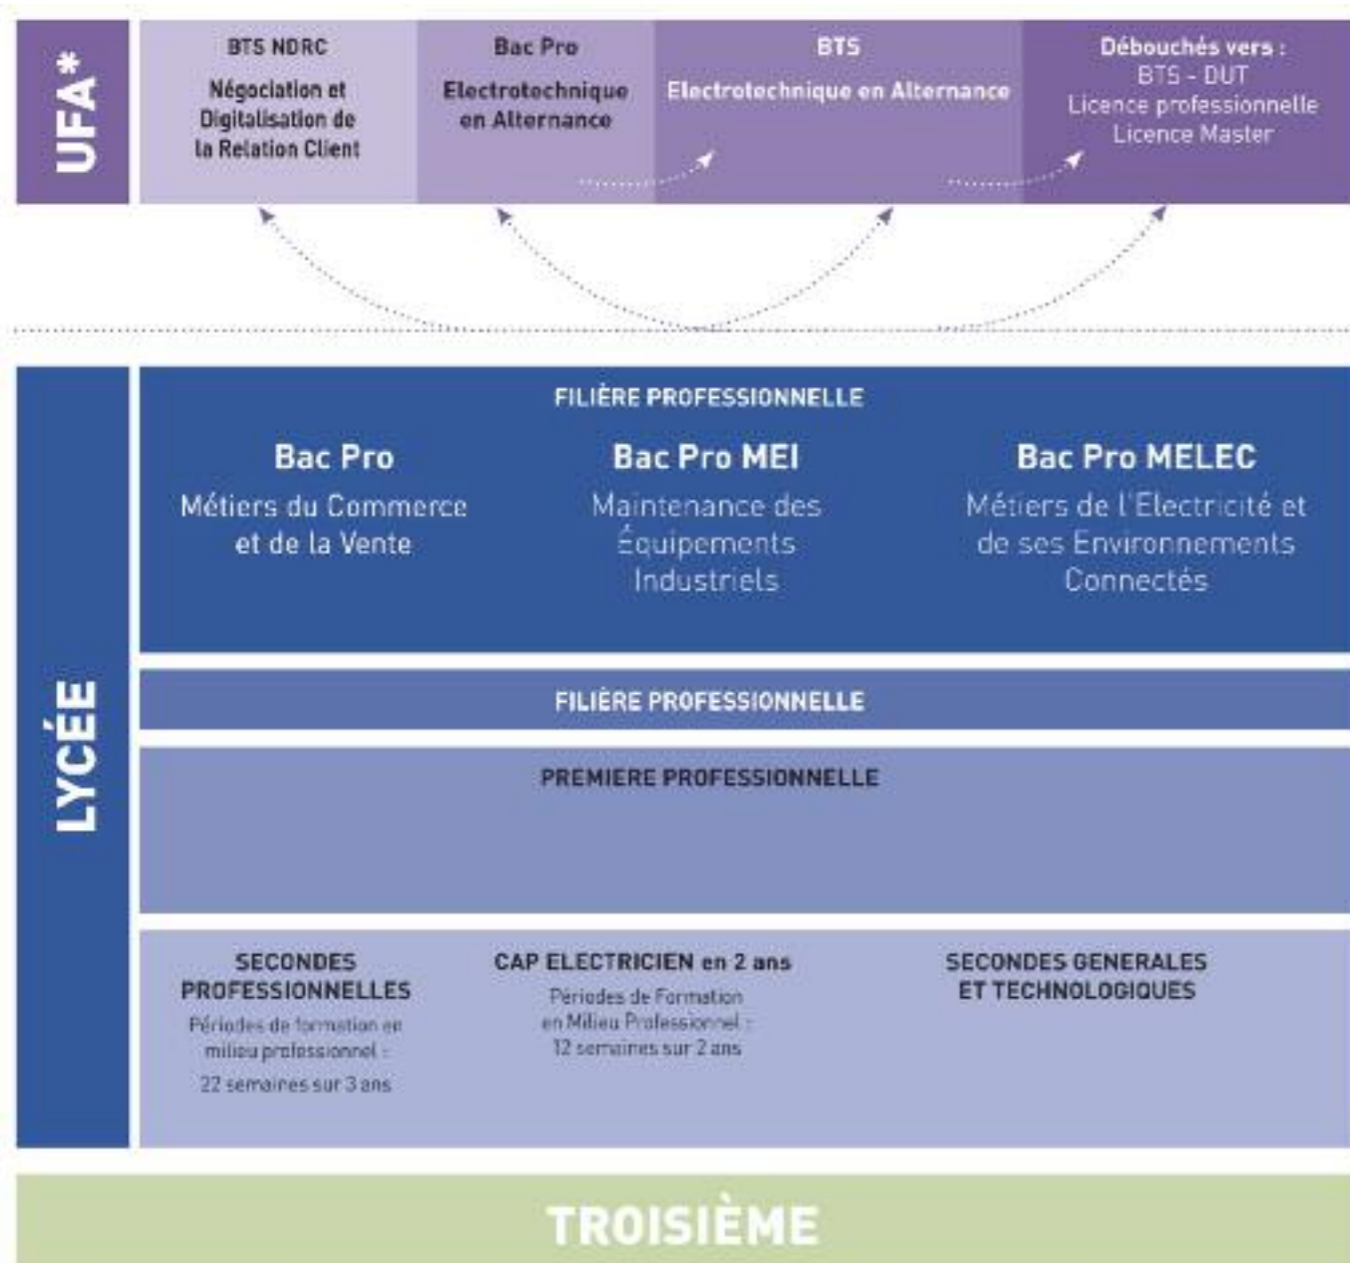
UFA*

BTS NDRC
Négociation et Digitalisation de la Relation Client

Bac Pro
Electrotechnique en Alternance

BTS
Electrotechnique en Alternance

Débouchés vers :
BTS - DUT
Licence professionnelle
Licence Master

LYCÉE

FILIÈRE PROFESSIONNELLE

Bac Pro
Métiers du Commerce et de la Vente

Bac Pro MEI
Maintenance des Équipements Industriels

Bac Pro MELEC
Métiers de l'Electricité et de ses Environnements Connectés

FILIÈRE PROFESSIONNELLE

PREMIERE PROFESSIONNELLE

SECONDES PROFESSIONNELLES
Périodes de formation en milieu professionnel :
22 semaines sur 3 ans

CAP ELECTRICIEN en 2 ans
Périodes de Formation en Milieu Professionnel :
12 semaines sur 2 ans

SECONDES GENERALES ET TECHNOLOGIQUES

TROISIÈME